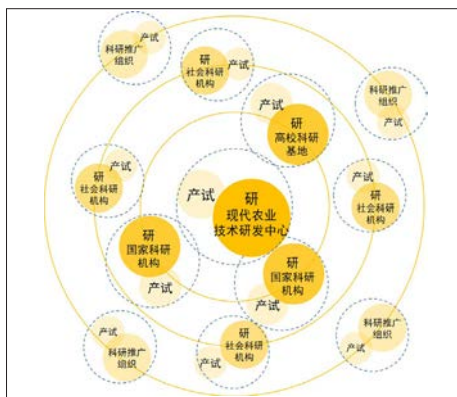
产试
科研推广组织

研
社会科研机构
产试

产试
研
高校科研基地

科研推广组织
产试

产试
研
社会科研机构

产试
研
现代农业技术研发中心

产试
研
社会科研机构

研
国家科研机构
产试

研
国家科研机构
产试

产试
科研推广组织

研
社会科研机构
产试

科研推广组织
产试